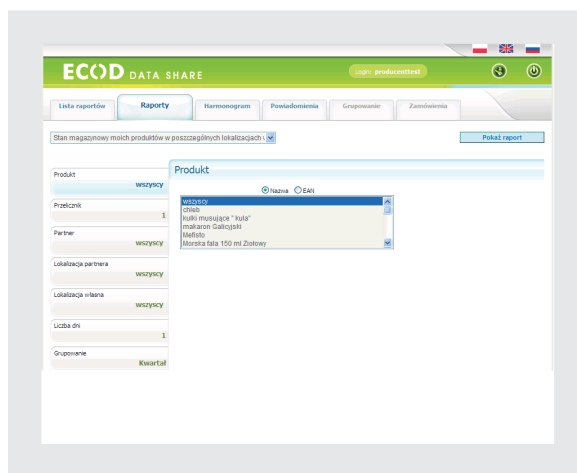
ECOD DATA SHARE

Login: producenttest

Lista raportów
Raporty
Harmonogram
Powiadomienia
Grupowanie
Zamówienia

Stan magazynowy moich produktów w poszczególnych lokalizacjach

Pokaż raport

Produkt
wszyscy

Przelicznik
1

Partner
wszyscy

Lokalizacja partnera
wszyscy

Lokalizacja własna
wszyscy

Liczba dni
1

Grupowanie
Kwartał

Produkt

Nazwa EAN

wszyscy
chleb
kulki musujące " kula"
makaron Galicyjski
Mefisto
Morska fala 150 ml Ziołowy